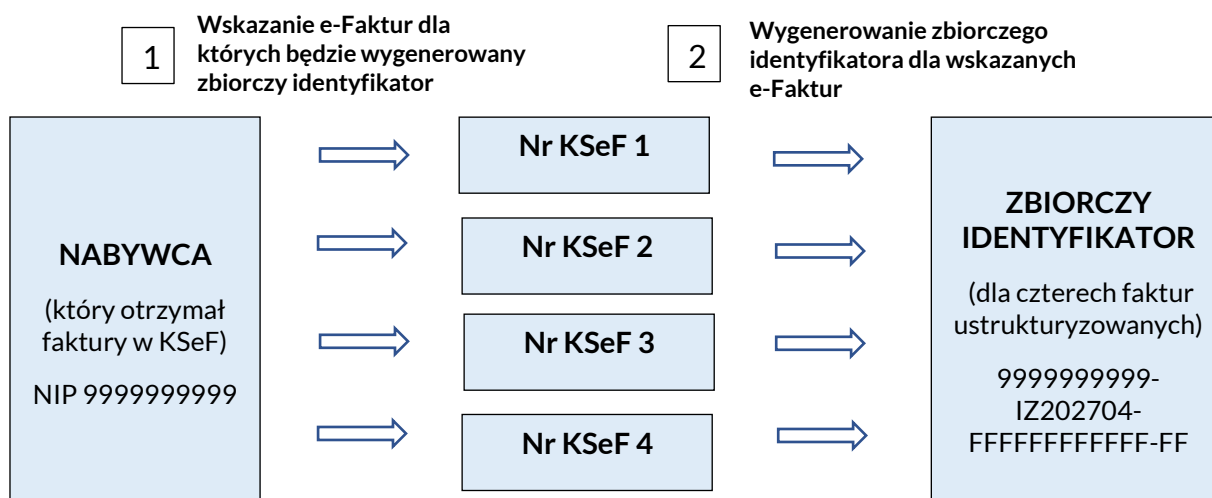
1

Wskazanie e-Faktur dla których będzie wygenerowany zbiorczy identyfikator

2

Wygenerowanie zbiorczego identyfikatora dla wskazanych e-Faktur

NABYWCA

(który otrzymał faktury w KSeF)

NIP 9999999999

Nr KSeF 1

Nr KSeF 2

Nr KSeF 3

Nr KSeF 4

ZBIORCZY IDENTYFIKATOR

(dla czterech faktur ustrukturyzowanych)

9999999999-IZ202704-FFFFFFFFFFFF-FF